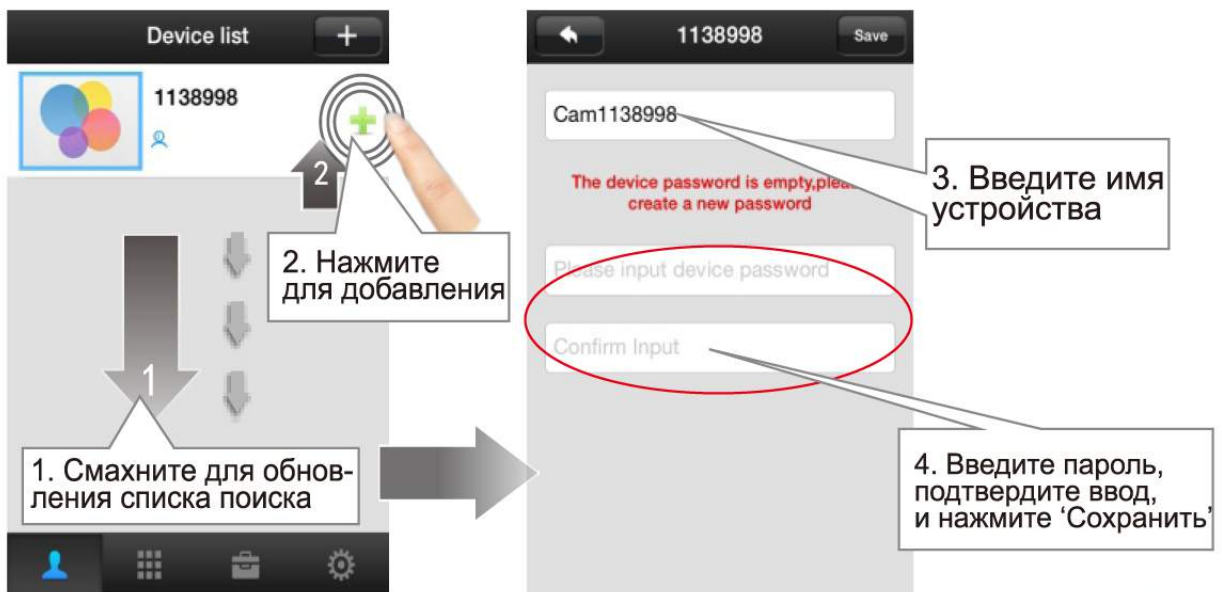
Device list
+
1138998
2
2. Нажмите для добавления
1
1. Смахните для обновления списка поиска

1138998
Save
Cam1138998
3. Введите имя устройства
The device password is empty,please create a new password
Please input device password
Confirm Input
4. Введите пароль, подтвердите ввод, и нажмите ‘Сохранить’